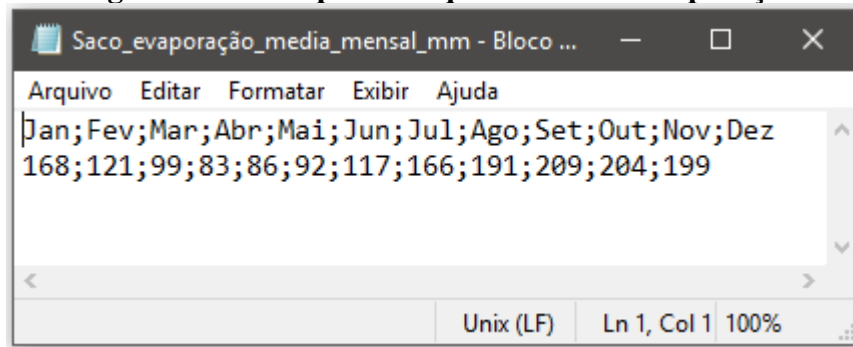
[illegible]

Saco_evaporação_media_mensal_mm - Bloco ...

Arquivo Editar Formatar Exibir Ajuda

Jan;Fev;Mar;Abr;Mai;Jun;Jul;Ago;Set;Out;Nov;Dez
168;121;99;83;86;92;117;166;191;209;204;199

Unix (LF) Ln 1, Col 1 100%